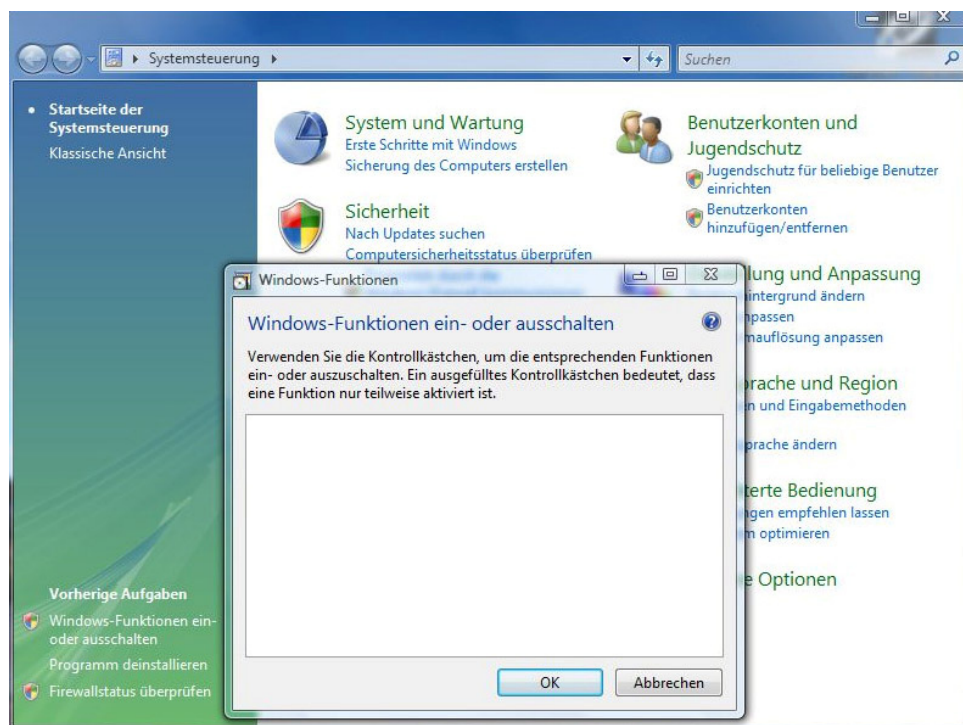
Systemsteuerung

Suchen

Startseite der Systemsteuerung
Klassische Ansicht

System und Wartung
Erste Schritte mit Windows
Sicherung des Computers erstellen

Benutzerkonten und Jugendschutz
Jugendschutz für beliebige Benutzer einrichten
Benutzerkonten hinzufügen/entfernen

Sicherheit
Nach Updates suchen
Computersicherheitsstatus überprüfen

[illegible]llung und Anpassung
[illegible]intergrund ändern
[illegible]npassen
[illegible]mauflösung anpassen

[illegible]prache und Region
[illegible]n und Eingabemethoden
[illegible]prache ändern

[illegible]terte Bedienung
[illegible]gen empfehlen lassen
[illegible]m optimieren

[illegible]e Optionen

Vorherige Aufgaben
Windows-Funktionen ein- oder ausschalten
Programm deinstallieren
Firewallstatus überprüfen

Windows-Funktionen

Windows-Funktionen ein- oder ausschalten

Verwenden Sie die Kontrollkästchen, um die entsprechenden Funktionen ein- oder auszuschalten. Ein ausgefülltes Kontrollkästchen bedeutet, dass eine Funktion nur teilweise aktiviert ist.

OK
Abbrechen